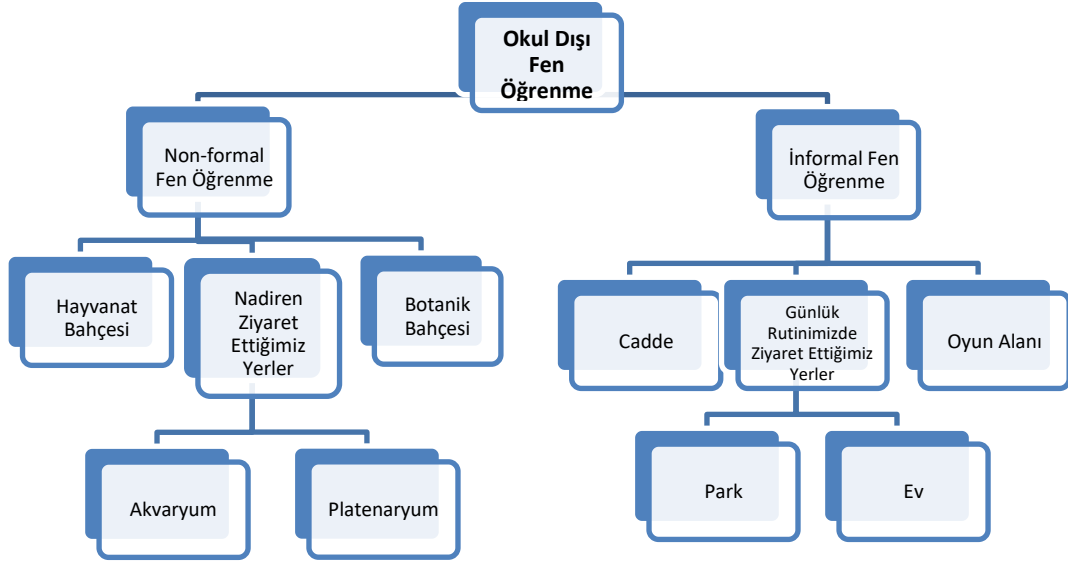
Okul Dışı Fen Öğrenme

Non-formal Fen Öğrenme

İnformal Fen Öğrenme

Hayvanat Bahçesi

Nadiren Ziyaret Ettiğimiz Yerler

Botanik Bahçesi

Cadde

Günlük Rutinimizde Ziyaret Ettiğimiz Yerler

Oyun Alanı

Akvaryum

Platenaryum

Park

Ev